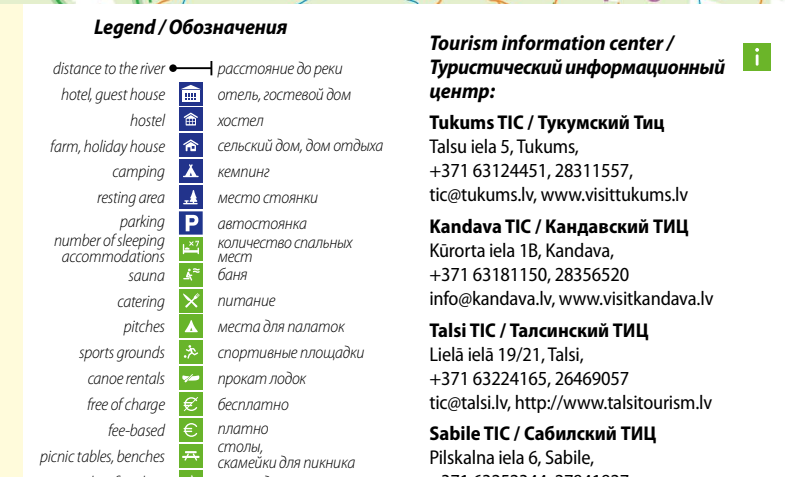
Legend / Обозначения

| | | |
|---|---|---|
| distance to the river | | расстояние до реки |
| hotel, guest house | | отель, гостевой дом |
| hostel | | хостел |
| farm, holiday house | | сельский дом, дом отдыха |
| camping | | кемпинг |
| resting area | | место стоянки |
| parking | P | автостоянка |
| number of sleeping accommodations | x7 | количество спальных мест |
| sauna | | баня |
| catering | | питание |
| pitches | | места для палаток |
| sports grounds | | спортивные площадки |
| canoe rentals | | прокат лодок |
| free of charge | € | бесплатно |
| fee-based | € | платно |
| picnic tables, benches | | столы, скамейки для пикника |

Tourism information center / Туристический информационный центр:

i

Tukums TIC / Тукумский Тиц
Talsu iela 5, Tukums,
+371 63124451, 28311557,
tic@tukums.lv, www.visittukums.lv

Kandava TIC / Кандавский ТИЦ
Kūrorta iela 1B, Kandava,
+371 63181150, 28356520
info@kandava.lv, www.visitkandava.lv

Talsi TIC / Талсинский ТИЦ
Lielā ielā 19/21, Talsi,
+371 63224165, 26469057
tic@talsi.lv, http://www.talsitourism.lv

Sabile TIC / Сабилский ТИЦ
Pilskalna iela 6, Sabile,
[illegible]